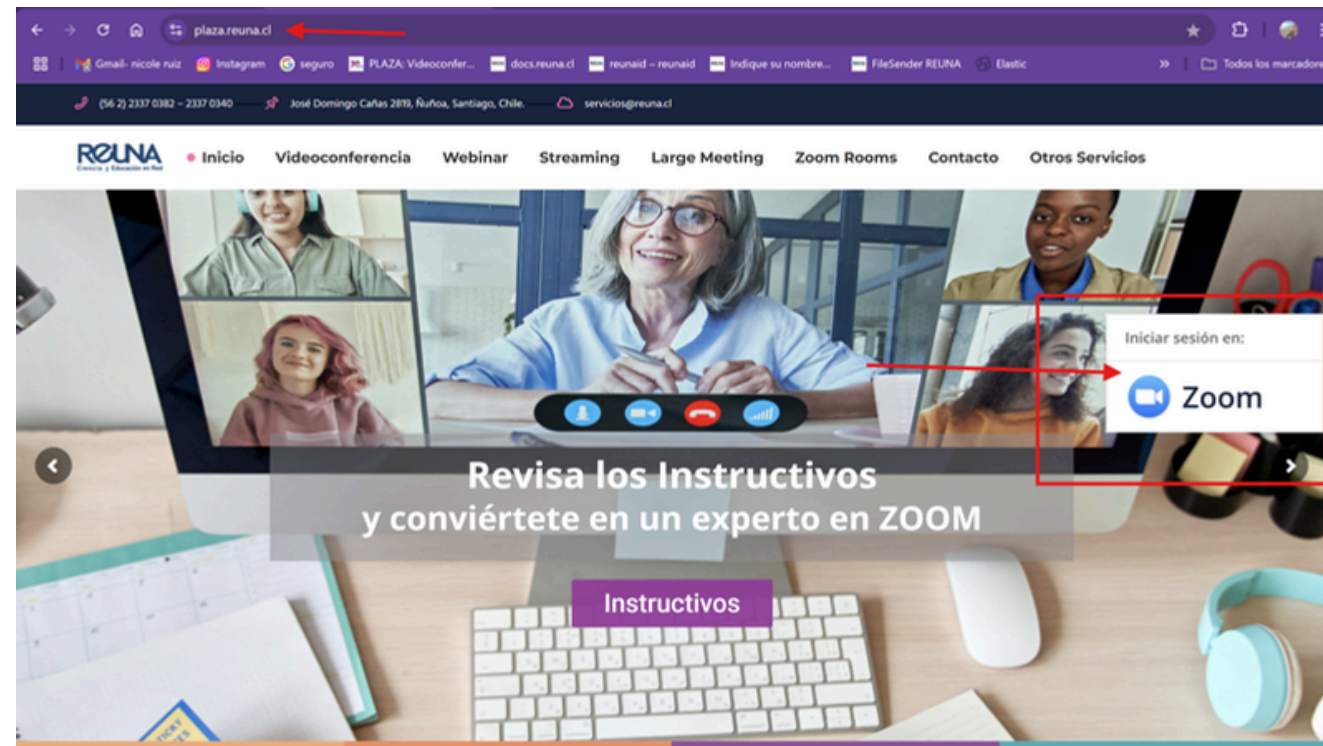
plaza.reuna.cl

Gmail- nicole ruiz Instagram seguro PLAZA: Videoconfer... docs.reuna.cl reunaid – reunaid Indique su nombre... FileSender REUNA Elastic » Todos los marcadores

(56 2) 2337 0382 – 2337 0340 José Domingo Cañas 2819, Ñuñoa, Santiago, Chile. servicios@reuna.cl

REUNA
Ciencia y Educación en Red

• Inicio Videoconferencia Webinar Streaming Large Meeting Zoom Rooms Contacto Otros Servicios

Iniciar sesión en:

Zoom

Revisa los Instructivos
y conviértete en un experto en ZOOM

Instructivos